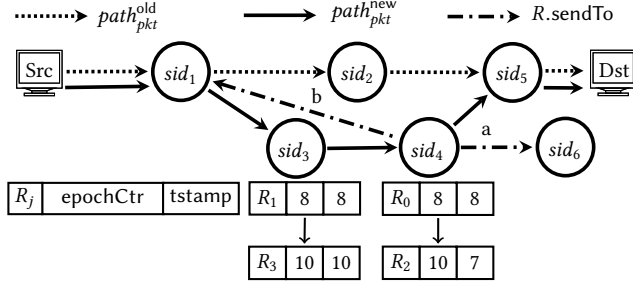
$path_{pkt}^{old}$ $path_{pkt}^{new}$ $R$.sendTo

Src $sid_1$ $sid_2$ $sid_5$ Dst

b

$sid_3$ $sid_4$ a $sid_6$

| $R_j$ | epochCtr | tstamp |
|---|---|---|

| $R_1$ | 8 | 8 |
|---|---|---|
| $R_3$ | 10 | 10 |

| $R_0$ | 8 | 8 |
|---|---|---|
| $R_2$ | 10 | 7 |